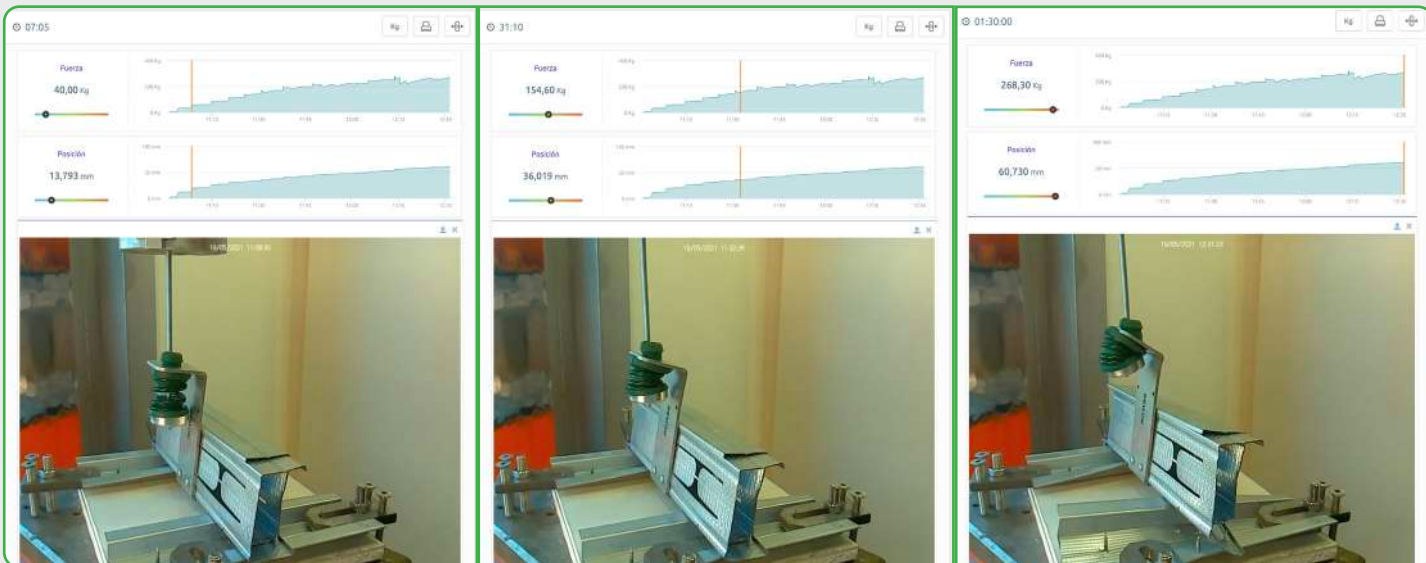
07:05

Kg

Fuerza

40,00 Kg

Posición

13,793 mm

16/05/2021 11:08:40

31:10

Kg

Fuerza

154,60 Kg

Posición

36,019 mm

16/05/2021 11:32:36

01:30:00

Kg

Fuerza

268,30 Kg

Posición

60,730 mm

16/05/2021 12:31:33